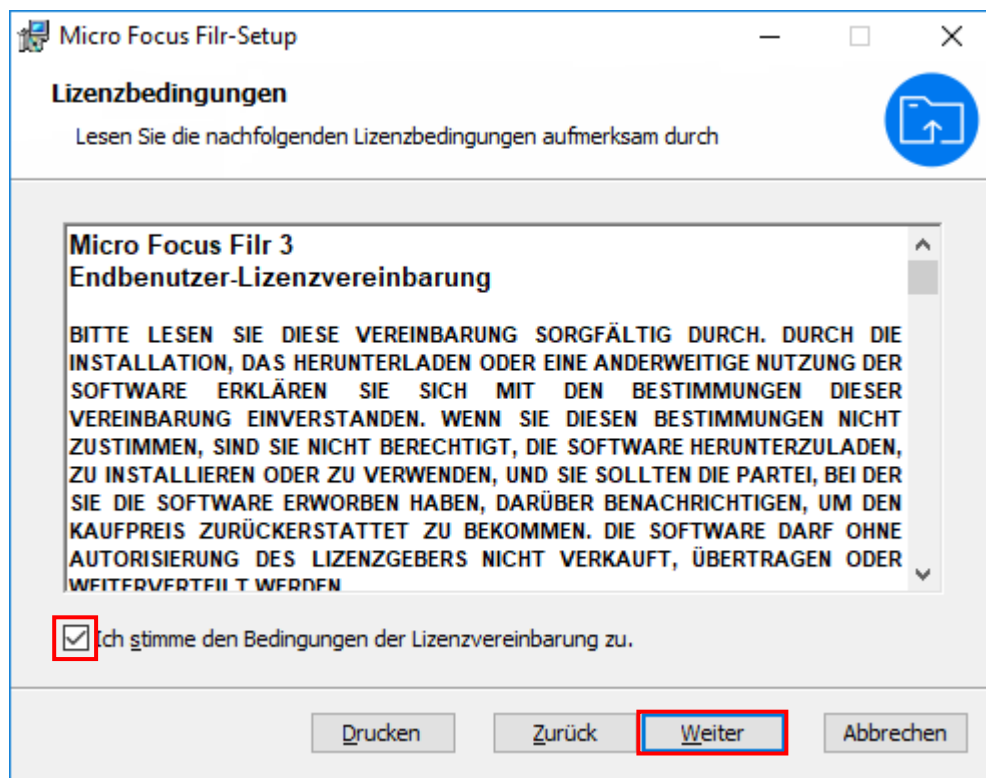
Micro Focus Filr-Setup

Lizenzbedingungen

Lesen Sie die nachfolgenden Lizenzbedingungen aufmerksam durch

Micro Focus Filr 3
Endbenutzer-Lizenzvereinbarung

BITTE LESEN SIE DIESE VEREINBARUNG SORGFÄLTIG DURCH. DURCH DIE INSTALLATION, DAS HERUNTERLADEN ODER EINE ANDERWEITIGE NUTZUNG DER SOFTWARE ERKLÄREN SIE SICH MIT DEN BESTIMMUNGEN DIESER VEREINBARUNG EINVERSTANDEN. WENN SIE DIESEN BESTIMMUNGEN NICHT ZUSTIMMEN, SIND SIE NICHT BERECHTIGT, DIE SOFTWARE HERUNTERZULADEN, ZU INSTALLIEREN ODER ZU VERWENDEN, UND SIE SOLLTEN DIE PARTEI, BEI DER SIE DIE SOFTWARE ERWORBEN HABEN, DARÜBER BENACHRICHTIGEN, UM DEN KAUFPREIS ZURÜCKERSTATTET ZU BEKOMMEN. DIE SOFTWARE DARF OHNE AUTORISIERUNG DES LIZENZGEBERS NICHT VERKAUFT, ÜBERTRAGEN ODER WEITERVERTEILT WERDEN

Ich stimme den Bedingungen der Lizenzvereinbarung zu.

Drucken Zurück Weiter Abbrechen